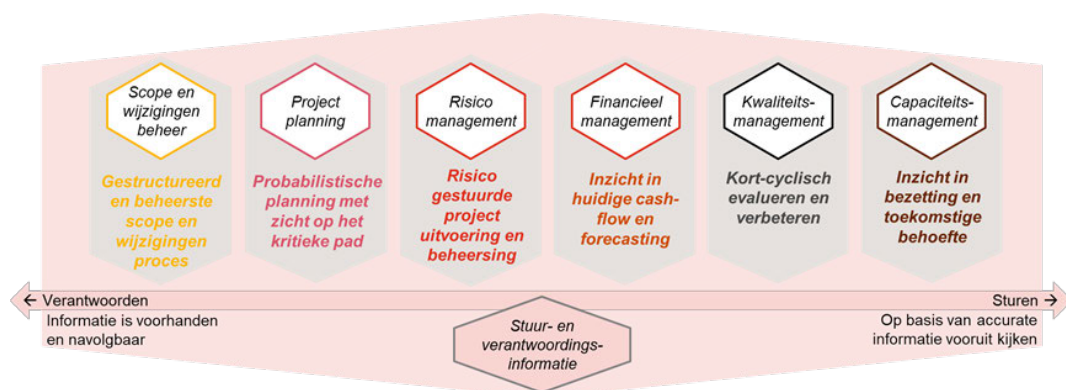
Scope en wijzigingen beheer

Gestructureerd en beheerste scope en wijzigingen proces

Project planning

Probabilistische planning met zicht op het kritieke pad

Risico management

Risico gestuurde project uitvoering en beheersing

Financieel management

Inzicht in huidige cashflow en forecasting

Kwaliteitsmanagement

Kort-cyclisch evalueren en verbeteren

Capaciteitsmanagement

Inzicht in bezetting en toekomstige behoefte

← Verantwoorden

Informatie is voorhanden en navolgbaar

Stuur- en verantwoordingsinformatie

Sturen →

Op basis van accurate informatie vooruit kijken